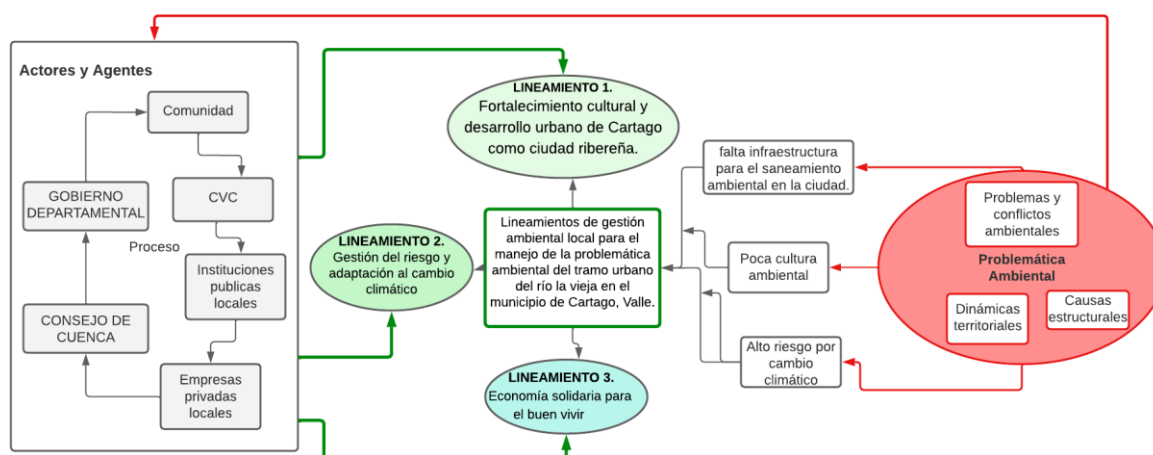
Actores y Agentes

Comunidad

CVC

GOBIERNO DEPARTAMENTAL

Proceso

Instituciones publicas locales

CONSEJO DE CUENCA

Empresas privadas locales

LINEAMIENTO 1.
Fortalecimiento cultural y desarrollo urbano de Cartago como ciudad ribereña.

LINEAMIENTO 2.
Gestión del riesgo y adaptación al cambio climático

Lineamientos de gestión ambiental local para el manejo de la problemática ambiental del tramo urbano del río la vieja en el municipio de Cartago, Valle.

LINEAMIENTO 3.
Economía solidaria para el buen vivir

falta infraestructura para el saneamiento ambiental en la ciudad.

Poca cultura ambiental

Alto riesgo por cambio climático

Problemas y conflictos ambientales

Problemática Ambiental

Dinámicas territoriales

Causas estructurales